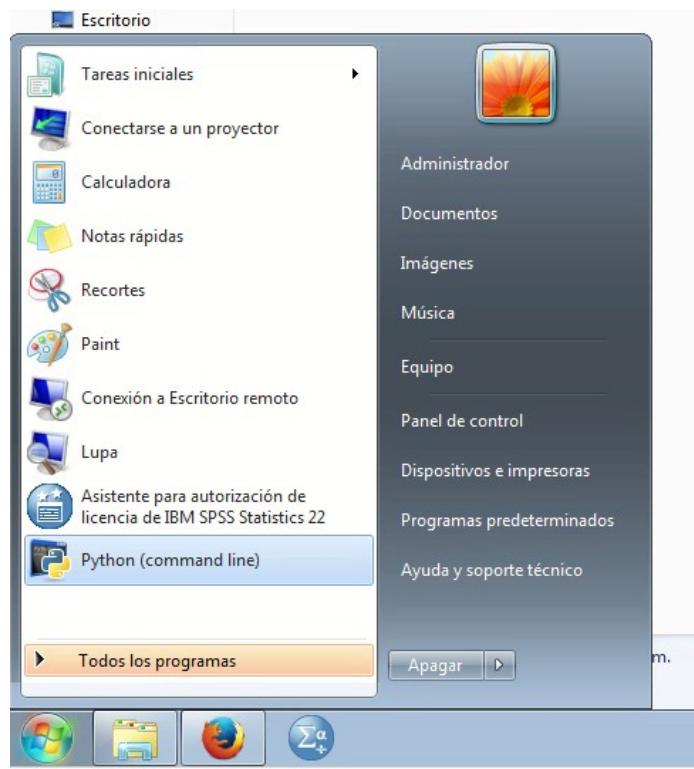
Escritorio

Tareas iniciales

Conectarse a un proyector

Calculadora

Notas rápidas

Recortes

Paint

Conexión a Escritorio remoto

Lupa

Asistente para autorización de licencia de IBM SPSS Statistics 22

Python (command line)

Todos los programas

Administrador

Documentos

Imágenes

Música

Equipo

Panel de control

Dispositivos e impresoras

Programas predeterminados

Ayuda y soporte técnico

Apagar

m.